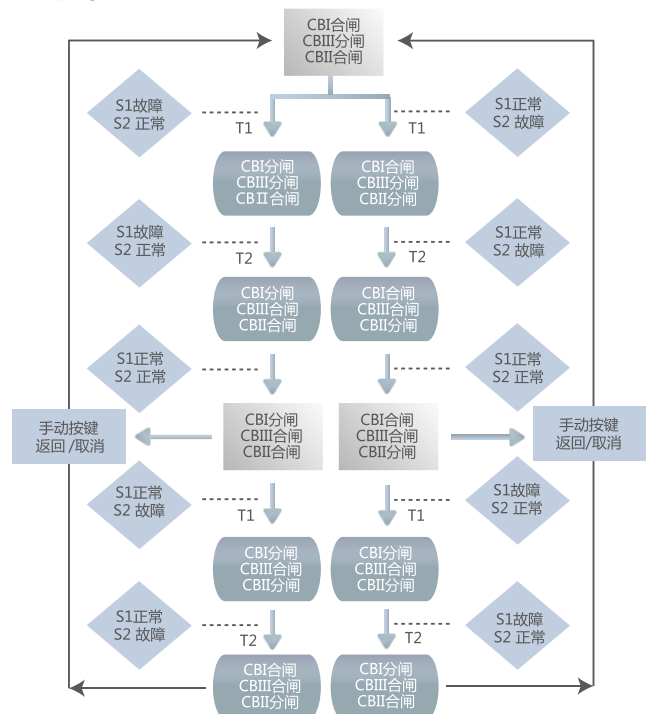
CBI合闸
CBIII分闸
CBII合闸

S1故障
S2 正常

T1

S1正常
S2 故障

T1

CBI分闸
CBIII分闸
CBII合闸

CBI合闸
CBIII分闸
CBII分闸

S1故障
S2 正常

T2

S1正常
S2 故障

T2

CBI分闸
CBIII合闸
CBII合闸

CBI合闸
CBIII合闸
CBII分闸

S1正常
S2 正常

S1正常
S2 正常

手动按键
返回 /取消

CBI分闸
CBIII合闸
CBII合闸

CBI合闸
CBIII合闸
CBII分闸

手动按键
返回/取消

S1正常
S2 故障

T1

S1故障
S2 正常

T1

CBI分闸
CBIII分闸
CBII分闸

CBI分闸
CBIII分闸
CBII分闸

S1正常
S2 故障

T2

S1故障
S2 正常

T2

CBI合闸
CBIII分闸
CBII分闸

CBI分闸
CBIII合闸
CBII合闸